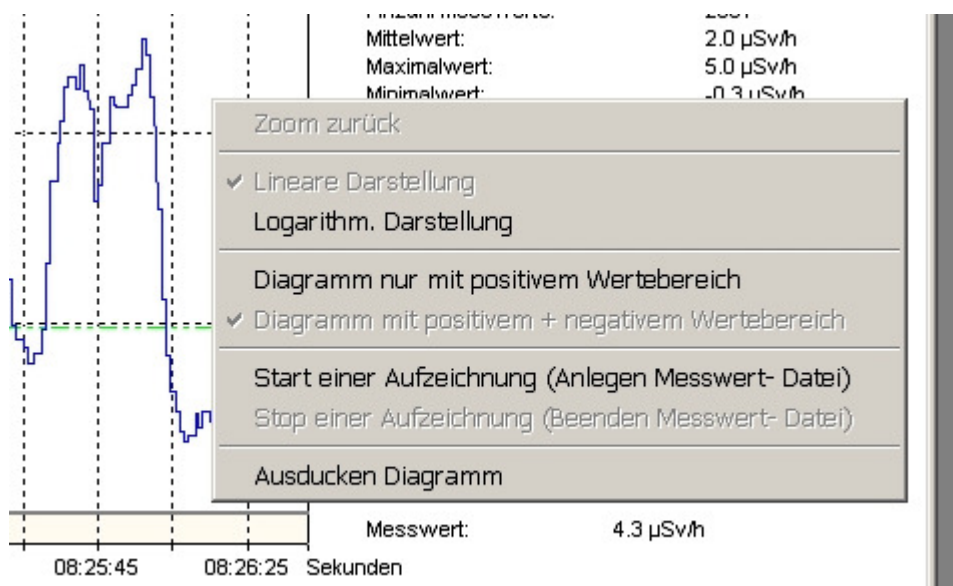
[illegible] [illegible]
Mittelwert: 2.0 µSv/h
Maximalwert: 5.0 µSv/h
Minimalwert: -0.3 µSv/h

Zoom zurück

✔ Lineare Darstellung
Logarithm. Darstellung

Diagramm nur mit positivem Wertebereich
✔ Diagramm mit positivem + negativem Wertebereich

Start einer Aufzeichnung (Anlegen Messwert- Datei)
Stop einer Aufzeichnung (Beenden Messwert- Datei)

Ausducken Diagramm

Messwert: 4.3 µSv/h

08:25:45 08:26:25 Sekunden